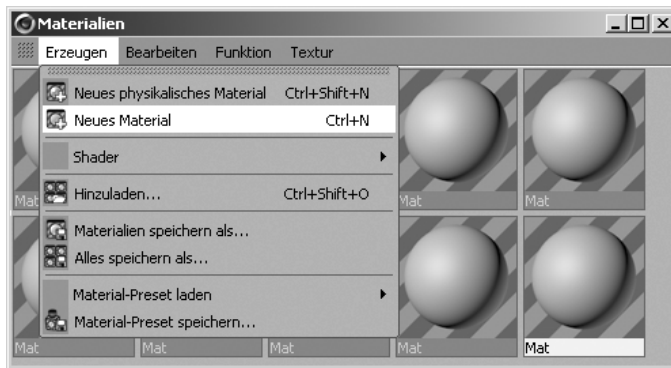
Materialien

Erzeugen Bearbeiten Funktion Textur

Neues physikalisches Material Ctrl+Shift+N
Neues Material Ctrl+N
Shader
Hinzuladen... Ctrl+Shift+O
Materialien speichern als...
Alles speichern als...
Material-Preset laden
Material-Preset speichern...

Mat Mat Mat
Mat Mat Mat Mat Mat